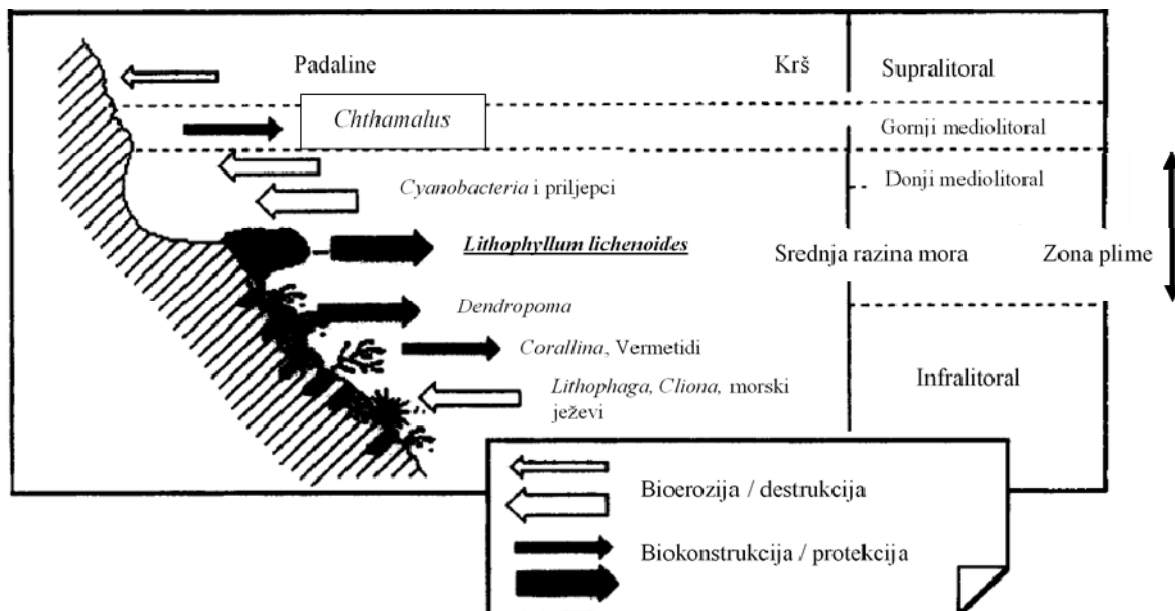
Padaline

Krš

Supralitoral

Chthamalus

Gornji mediolitoral

Cyanobacteria i priljepci

Donji mediolitoral

Lithophyllum lichenoides

Srednja razina mora

Zona plime

Dendropoma

Corallina, Vermetidi

Lithophaga, Cliona, morski ježevi

Infralitoral

Bioerozija / destrukcija

Biokonstrukcija / protekcija